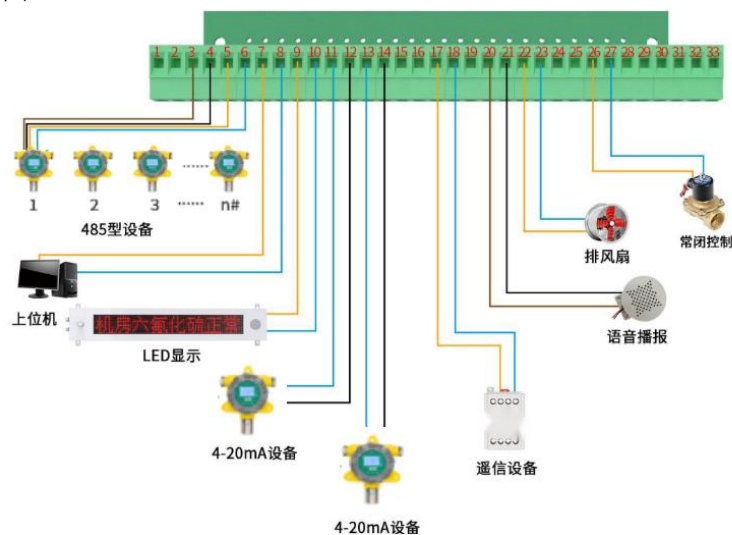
1 2 3 4 5 6 7 8 9 10 11 12 13 14 15 16 17 18 19 20 21 22 23 24 25 26 27 28 29 30 31 32 33

1 2 3 ······· n#

485型设备

上位机

机房六氟化硫正常

LED显示

4-20mA设备

4-20mA设备

遥信设备

排风扇

常闭控制

语音播报